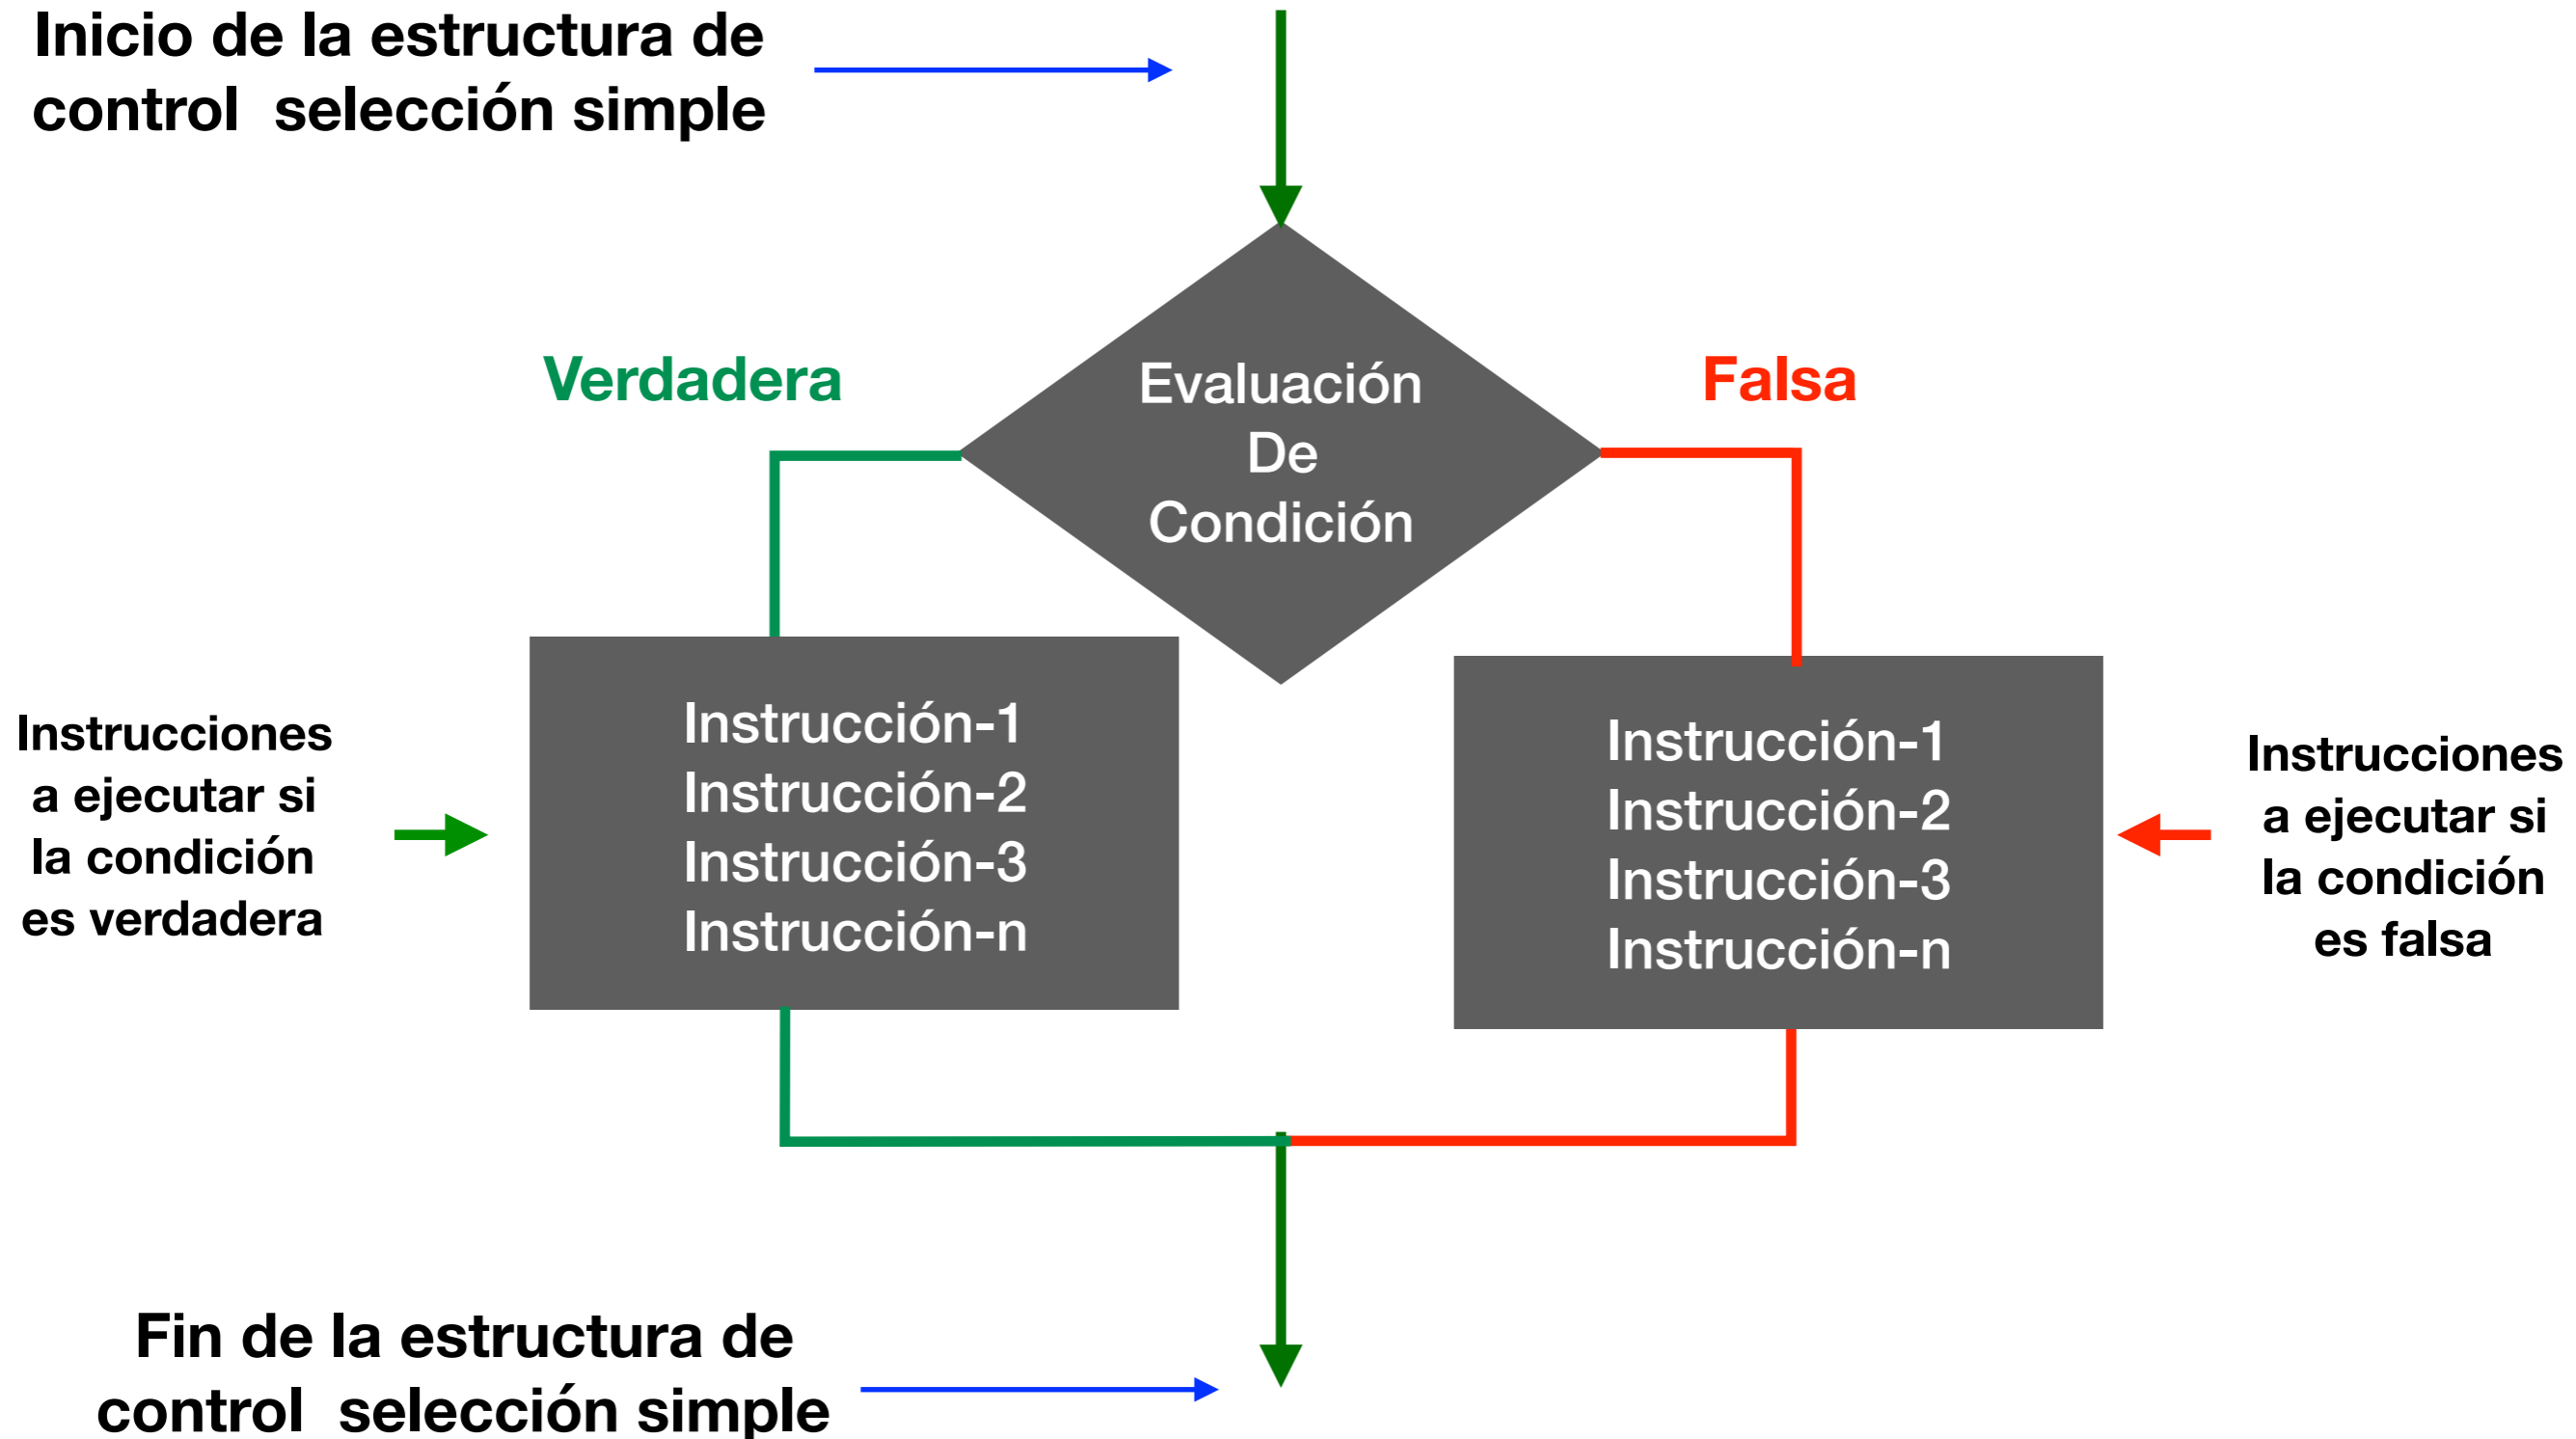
Inicio de la estructura de control  selección simple

Verdadera

Evaluación
De
Condición

Falsa

Instrucciones a ejecutar si la condición es verdadera

Instrucción-1
Instrucción-2
Instrucción-3
Instrucción-n

Instrucción-1
Instrucción-2
Instrucción-3
Instrucción-n

Instrucciones a ejecutar si la condición es falsa

Fin de la estructura de control  selección simple